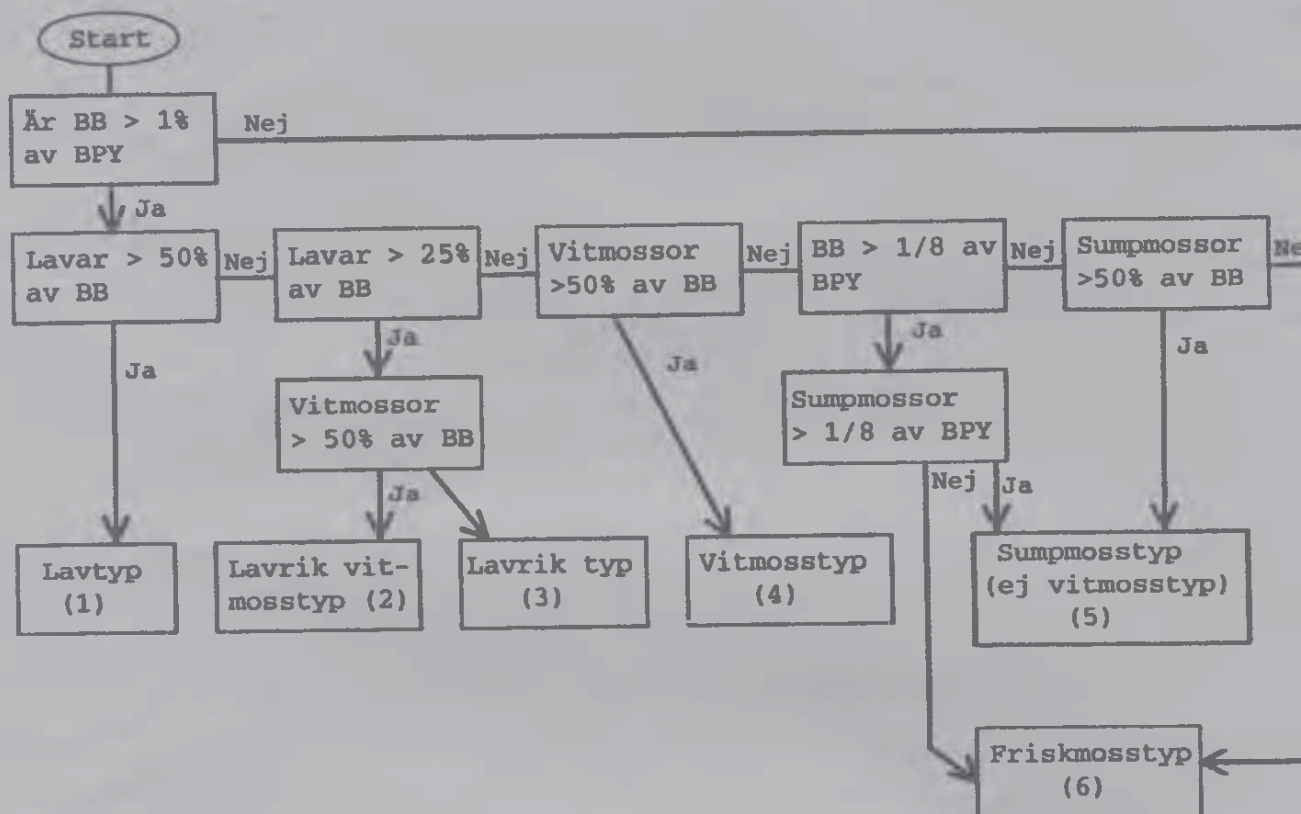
Start

Är BB > 1% av BPY

Nej

Ja

Lavar > 50% av BB

Nej

Lavar > 25% av BB

Nej

Vitmossor >50% av BB

Nej

BB > 1/8 av BPY

Nej

Sumpmossor >50% av BB

Ne

Ja

Ja

Ja

Ja

Ja

Vitmossor > 50% av BB

Sumpmossor > 1/8 av BPY

Ja

Nej

Ja

Lavtyp (1)

Lavrik vitmosstyp (2)

Lavrik typ (3)

Vitmosstyp (4)

Sumpmosstyp (ej vitmosstyp) (5)

Friskmosstyp (6)